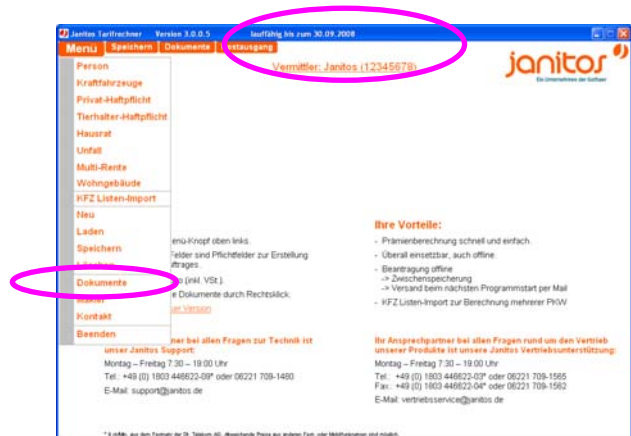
Janitos Tarifrechner Version 3.0.0.5 lauffähig bis zum 30.09.2008

Menü Speichern Dokumente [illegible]stausgang

Vermittler: Janitos (12345678)

janitos

Ein Unternehmen der Gothaer

Person
Kraftfahrzeuge
Privat-Haftpflicht
Tierhalter-Haftpflicht
Hausrat
Unfall
Multi-Rente
Wohngebäude
KFZ Listen-Import
Neu
Laden
Speichern
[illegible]
Dokumente
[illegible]
Kontakt
Beenden

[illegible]enü-Knopf oben links.
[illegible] Felder sind Pflichtfelder zur Erstellung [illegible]ftrages.
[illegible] (inkl. VSt.).
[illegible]e Dokumente durch Rechtsklick.
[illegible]er Version

Ihre Vorteile:

- Prämienberechnung schnell und einfach.
- Überall einsetzbar, auch offline.
- Beantragung offline
-> Zwischenspeicherung
-> Versand beim nächsten Programmstart per Mail
- KFZ Listen-Import zur Berechnung mehrerer PKW

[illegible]ner bei allen Fragen zur Technik ist unser Janitos Support:

Montag – Freitag 7:30 – 19:00 Uhr
Tel.: +49 (0) 1803 446622-09* oder 06221 709-1480
E-Mail: support@janitos.de

Ihr Ansprechpartner bei allen Fragen rund um den Vertrieb unserer Produkte ist unsere Janitos Vertriebsunterstützung:

Montag – Freitag 7:30 – 19:00 Uhr
Tel.: +49 (0) 1803 446622-03* oder 06221 709-1565
Fax.: +49 (0) 1803 446622-04* oder 06221 709-1562
E-Mail: vertriebsservice@janitos.de

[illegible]